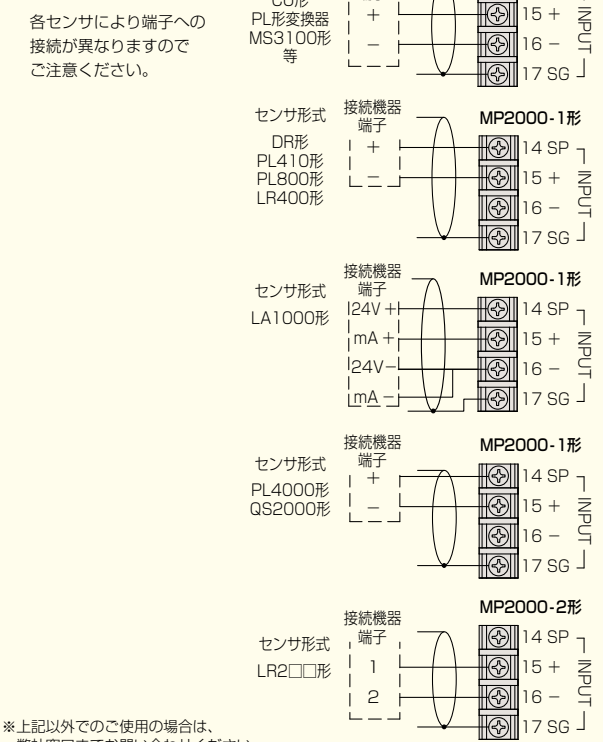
各センサにより端子への接続が異なりますのでご注意ください。

CO形
PL形変換器
MS3100形
等

+
−

15 +
16 −
17 SG
INPUT

センサ形式
DR形
PL410形
PL800形
LR400形

接続機器
端子
+
−

MP2000-1形
14 SP
15 +
16 −
17 SG
INPUT

センサ形式
LA1000形

接続機器
端子
24V +
mA +
24V −
mA −

MP2000-1形
14 SP
15 +
16 −
17 SG
INPUT

センサ形式
PL4000形
QS2000形

接続機器
端子
+
−

MP2000-1形
14 SP
15 +
16 −
17 SG
INPUT

センサ形式
LR2□□形

接続機器
端子
1
2

MP2000-2形
14 SP
15 +
16 −
17 SG
INPUT

※上記以外でのご使用の場合は、
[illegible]